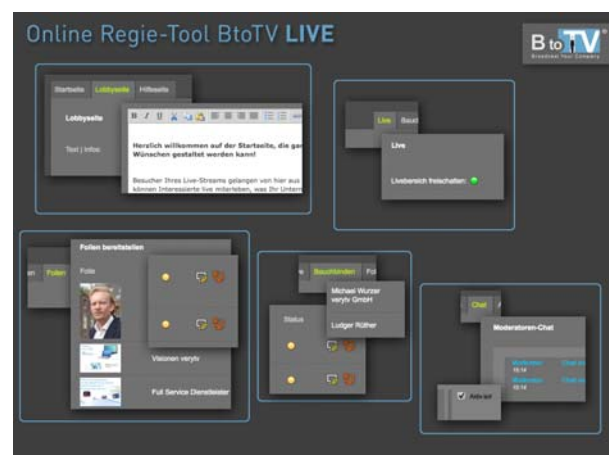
Online Regie-Tool BtoTV LIVE

B to TV
Broadcast Your Company

Startseite Lobbyseite Hilfeseite

Lobbyseite

Text | Infos

B I U

Herzlich willkommen auf der Startseite, die gan Wünschen gestaltet werden kann!

Besucher Ihres Live-Streams gelangen von hier aus können Interessierte live miterleben, was Ihr Untern

Live Bauch

Live

Liveansicht freischalten:

Folien bereitstellen

Folie

n Folien

Visionen veryiv

Full Service Dienstleister

Bauchbinden Fol

Status

Michael Wunzer veryiv GmbH

Ludger Rüther

Chat

Moderatoren-Chat

Aktiv an

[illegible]